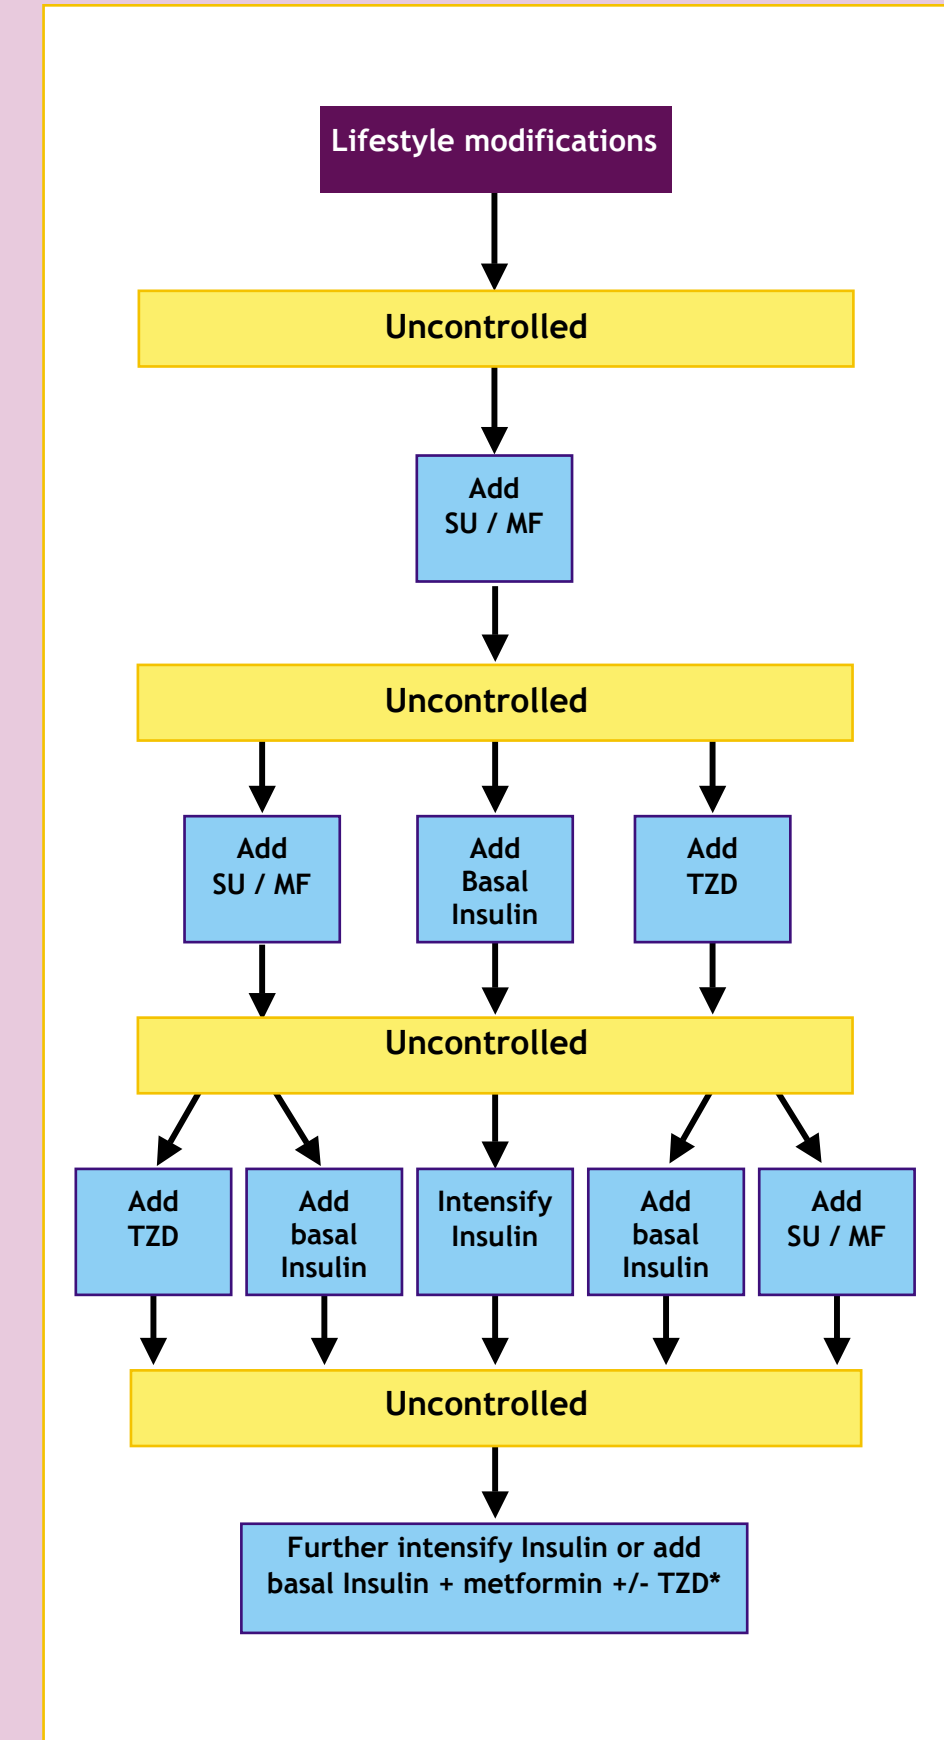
Lifestyle modifications

Uncontrolled

Add SU / MF

Uncontrolled

Add SU / MF

Add Basal Insulin

Add TZD

Uncontrolled

Add TZD

Add basal Insulin

Intensify Insulin

Add basal Insulin

Add SU / MF

Uncontrolled

Further intensify Insulin or add basal Insulin + metformin +/- TZD*